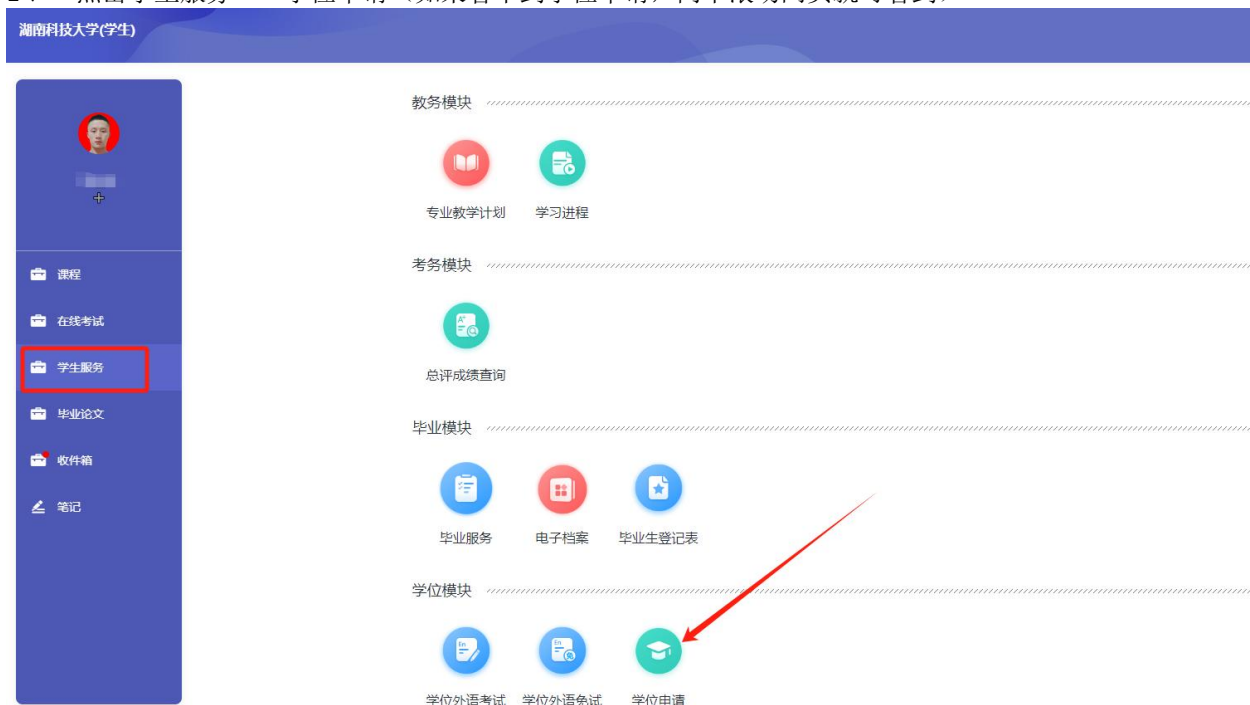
湖南科技大学(学生)

课程
在线考试
学生服务
毕业论文
收件箱
笔记

教务模块
专业教学计划
学习进程

考务模块
总评成绩查询

毕业模块
毕业服务
电子档案
毕业生登记表

学位模块
学位外语考试
学位外语免试
学位申请